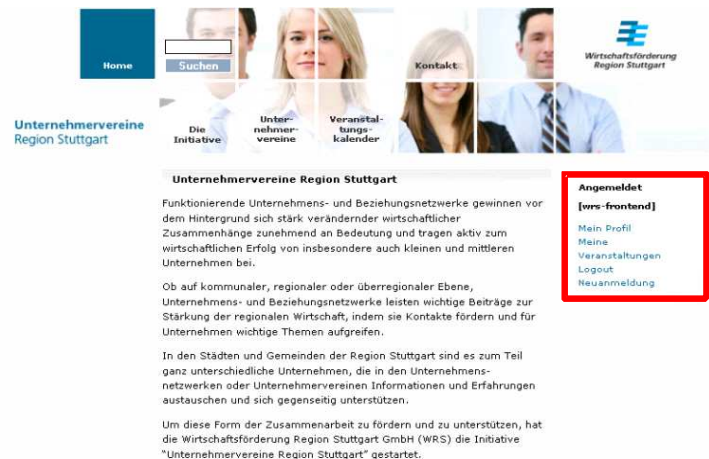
Home

Suchen

Kontakt

Wirtschaftsförderung Region Stuttgart

Unternehmervereine Region Stuttgart

Die Initiative

Unternehmervereine

Veranstaltungskalender

Unternehmervereine Region Stuttgart

Funktionierende Unternehmens- und Beziehungsnetzwerke gewinnen vor dem Hintergrund sich stärk verändernder wirtschaftlicher Zusammenhänge zunehmend an Bedeutung und tragen aktiv zum wirtschaftlichen Erfolg von insbesondere auch kleinen und mittleren Unternehmen bei.

Ob auf kommunaler, regionaler oder überregionaler Ebene, Unternehmens- und Beziehungsnetzwerke leisten wichtige Beiträge zur Stärkung der regionalen Wirtschaft, indem sie Kontakte fördern und für Unternehmen wichtige Themen aufgreifen.

In den Städten und Gemeinden der Region Stuttgart sind es zum Teil ganz unterschiedliche Unternehmen, die in den Unternehmensnetzwerken oder Unternehmervereinen Informationen und Erfahrungen austauschen und sich gegenseitig unterstützen.

Um diese Form der Zusammenarbeit zu fördern und zu unterstützen, hat die Wirtschaftsförderung Region Stuttgart GmbH (WRS) die Initiative "Unternehmervereine Region Stuttgart" gestartet.

Angemeldet

[wrs-frontend]

Mein Profil
Meine Veranstaltungen
Logout
Neuanmeldung